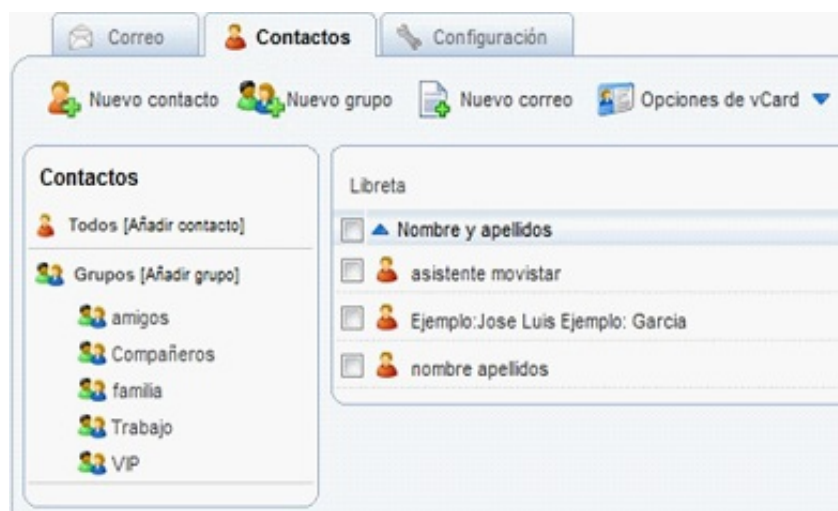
Correo
Contactos
Configuración

Nuevo contacto
Nuevo grupo
Nuevo correo
Opciones de vCard

Contactos
Todos [Añadir contacto]
Grupos [Añadir grupo]
amigos
Compañeros
familia
Trabajo
VIP

Libreta
Nombre y apellidos
asistente movistar
Ejemplo:Jose Luis Ejemplo: Garcia
nombre apellidos